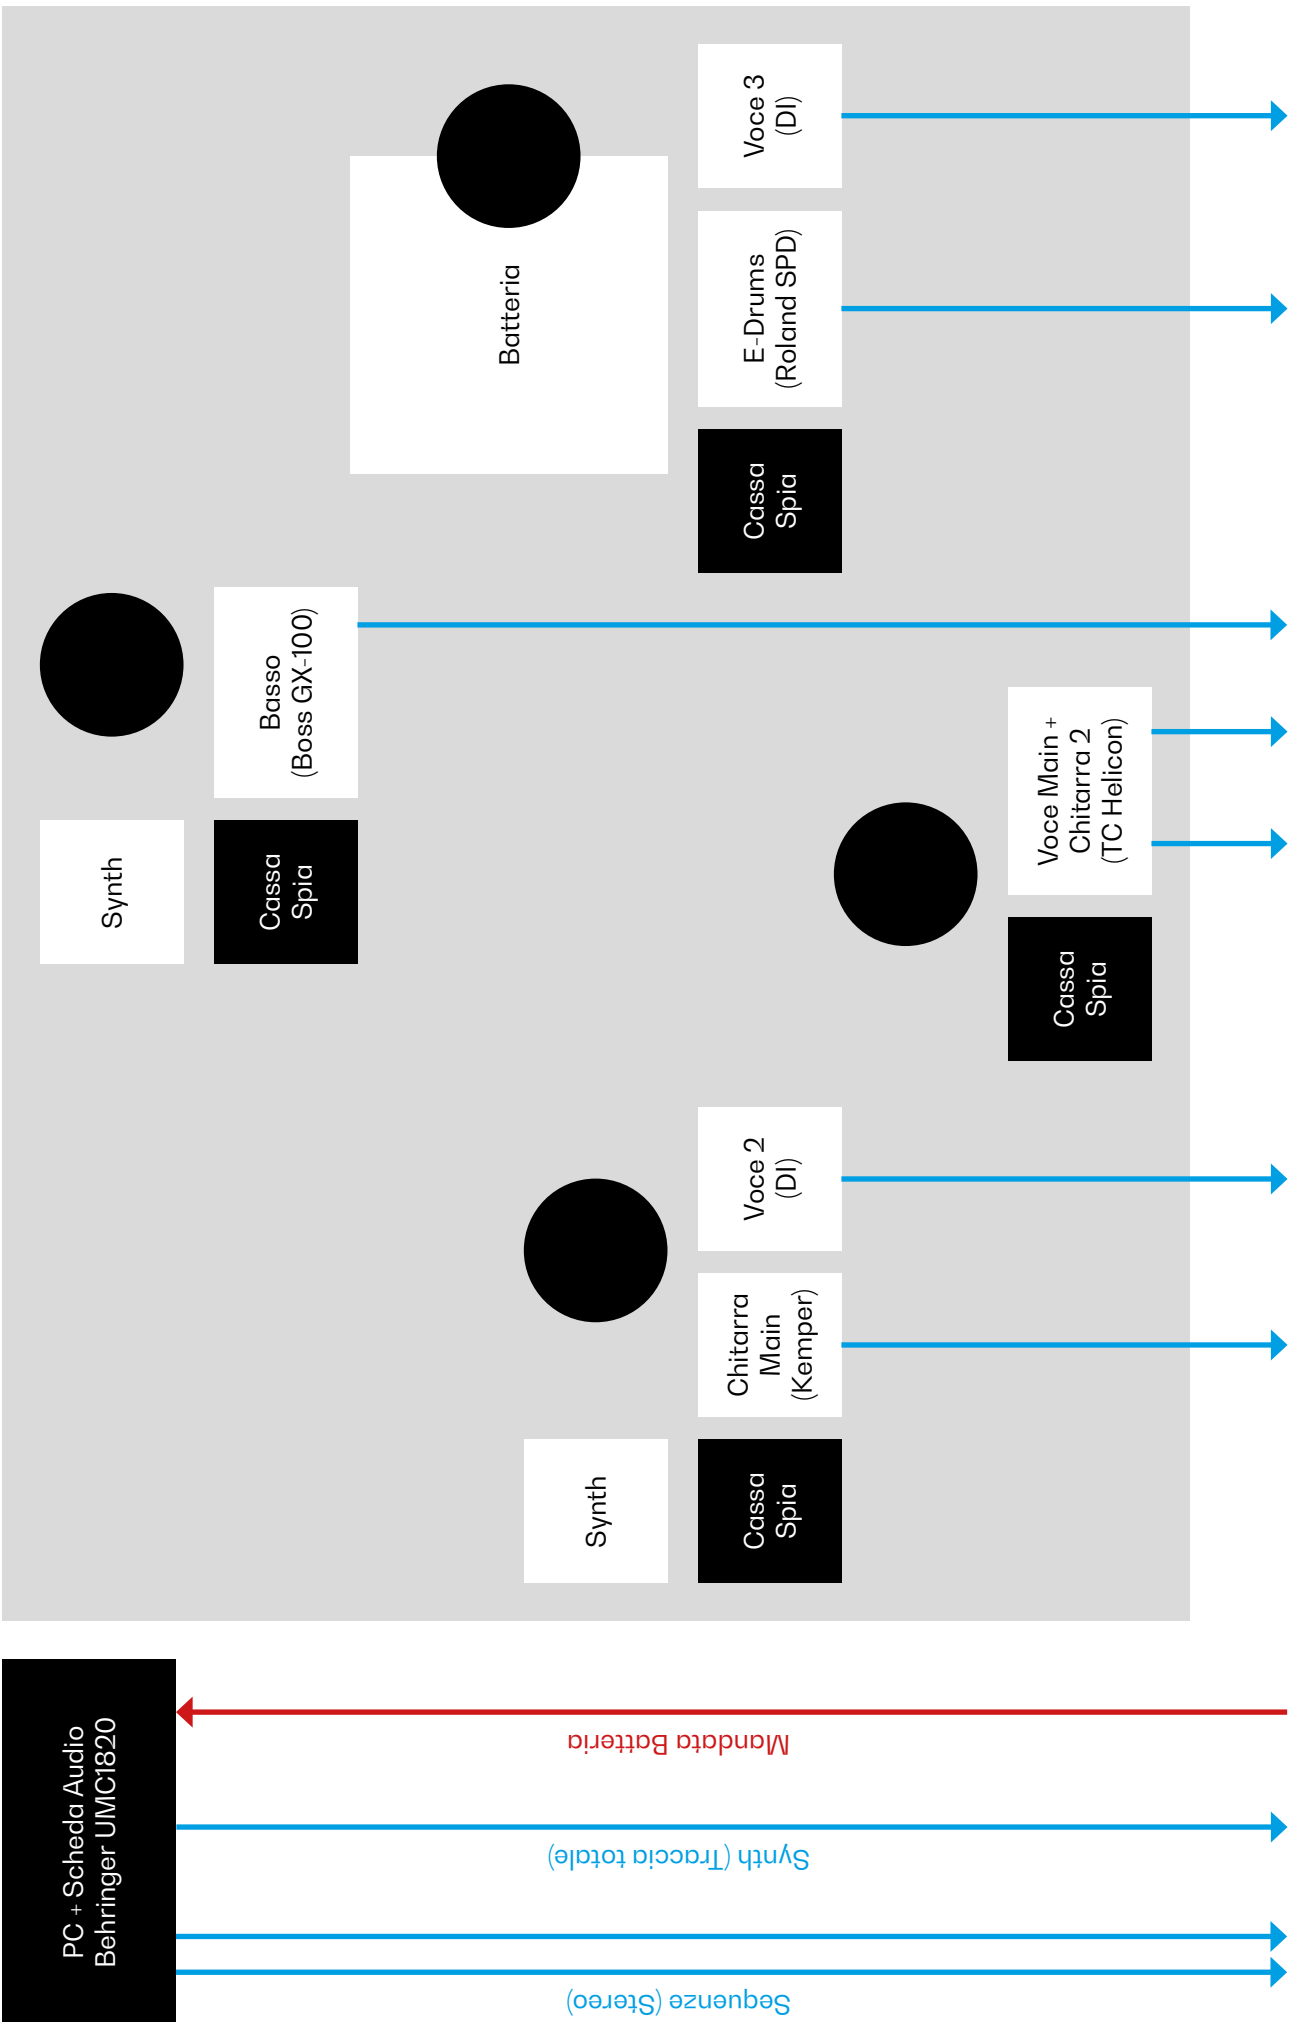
Voce 3
(DI)

Batteria

E-Drums
(Roland SPD)

Cassa
Spia

Basso
(Boss GX-100)

Voce Main +
Chitarra 2
(TC Helicon)

Synth

Cassa
Spia

Cassa
Spia

Voce 2
(DI)

Chitarra
Main
(Kemper)

Synth

Cassa
Spia

PC + Scheda Audio
Behringer UMC1820

Mandata Batteria

Synth (Traccia totale)

Sequenze (Stereo)